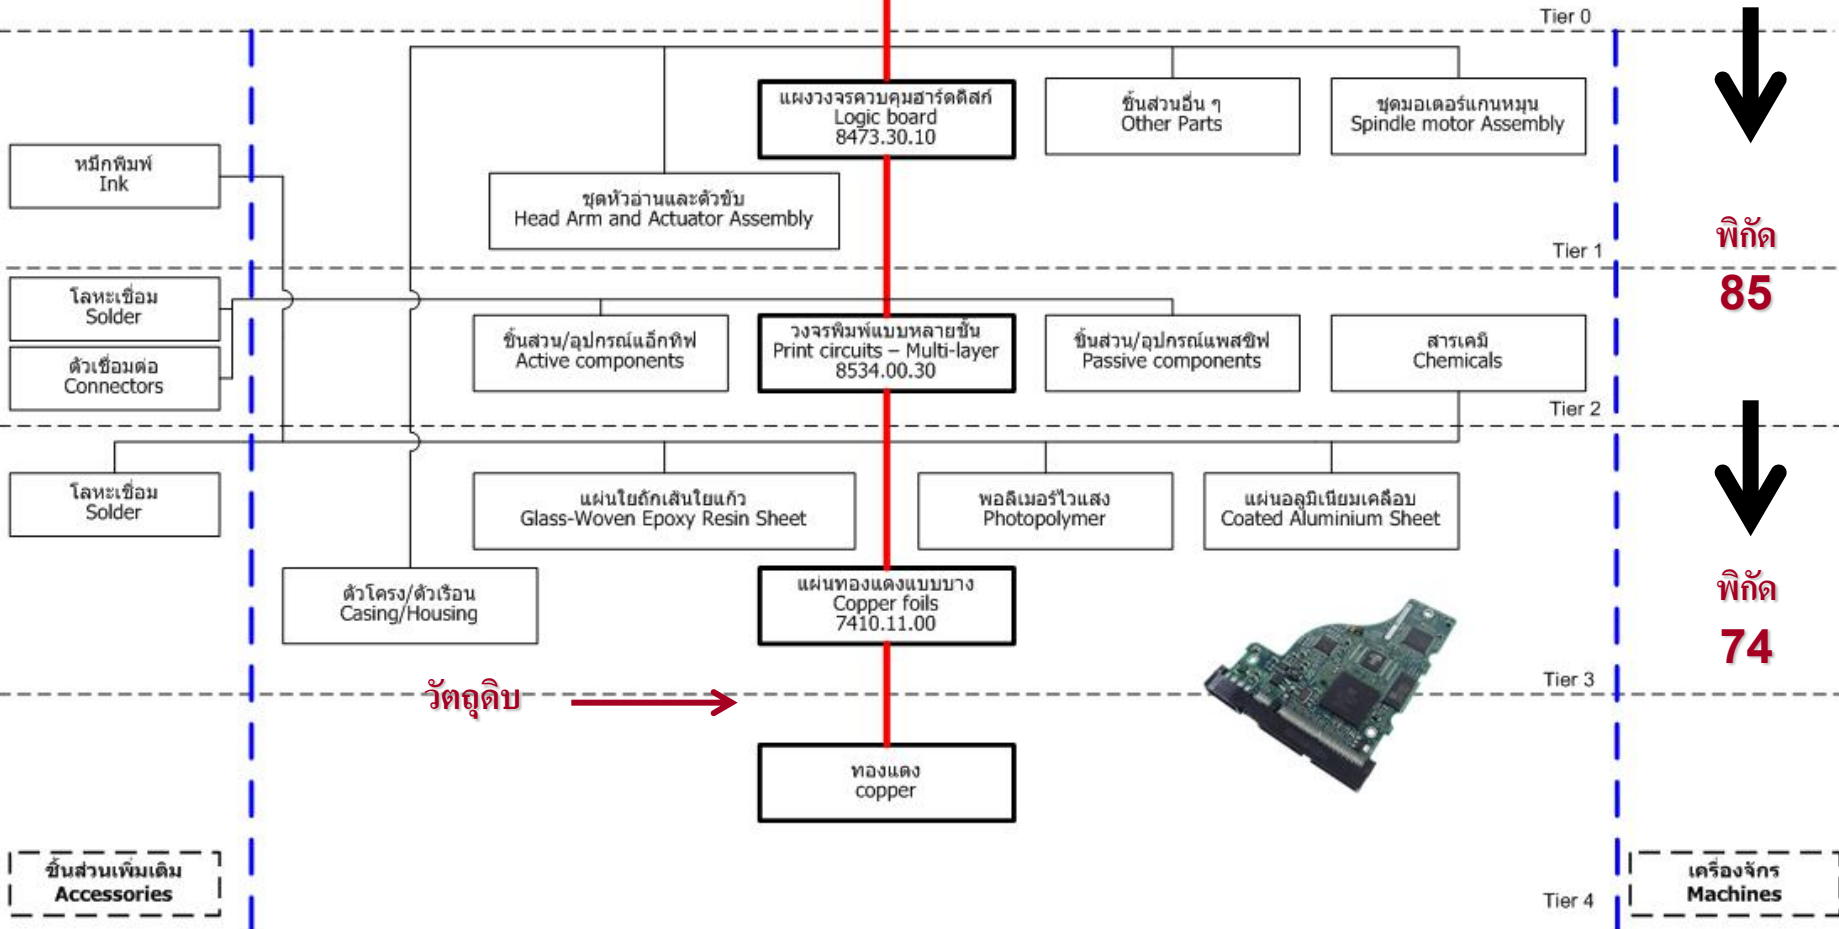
Tier 0

แผงวงจรควบคุมฮาร์ดดิสก์
Logic board
8473.30.10

ชิ้นส่วนอื่น ๆ
Other Parts

ชุดมอเตอร์แกนหมุน
Spindle motor Assembly

หมึกพิมพ์
Ink

ชุดหัวอ่านและตัวขับ
Head Arm and Actuator Assembly

พิกัด
85

Tier 1

โลหะเชื่อม
Solder

ตัวเชื่อมต่อ
Connectors

ชิ้นส่วน/อุปกรณ์แอ็กทิฟ
Active components

วงจรพิมพ์แบบหลายชั้น
Print circuits – Multi-layer
8534.00.30

ชิ้นส่วน/อุปกรณ์แพสซิฟ
Passive components

สารเคมี
Chemicals

Tier 2

โลหะเชื่อม
Solder

แผ่นใยถักเส้นใยแก้ว
Glass-Woven Epoxy Resin Sheet

พอลิเมอร์ไวแสง
Photopolymer

แผ่นอลูมิเนียมเคลือบ
Coated Aluminium Sheet

ตัวโครง/ตัวเรือน
Casing/Housing

แผ่นทองแดงแบบบาง
Copper foils
7410.11.00

พิกัด
74

วัตถุดิบ

Tier 3

ทองแดง
copper

ชิ้นส่วนเพิ่มเติม
Accessories

Tier 4

เครื่องจักร
Machines